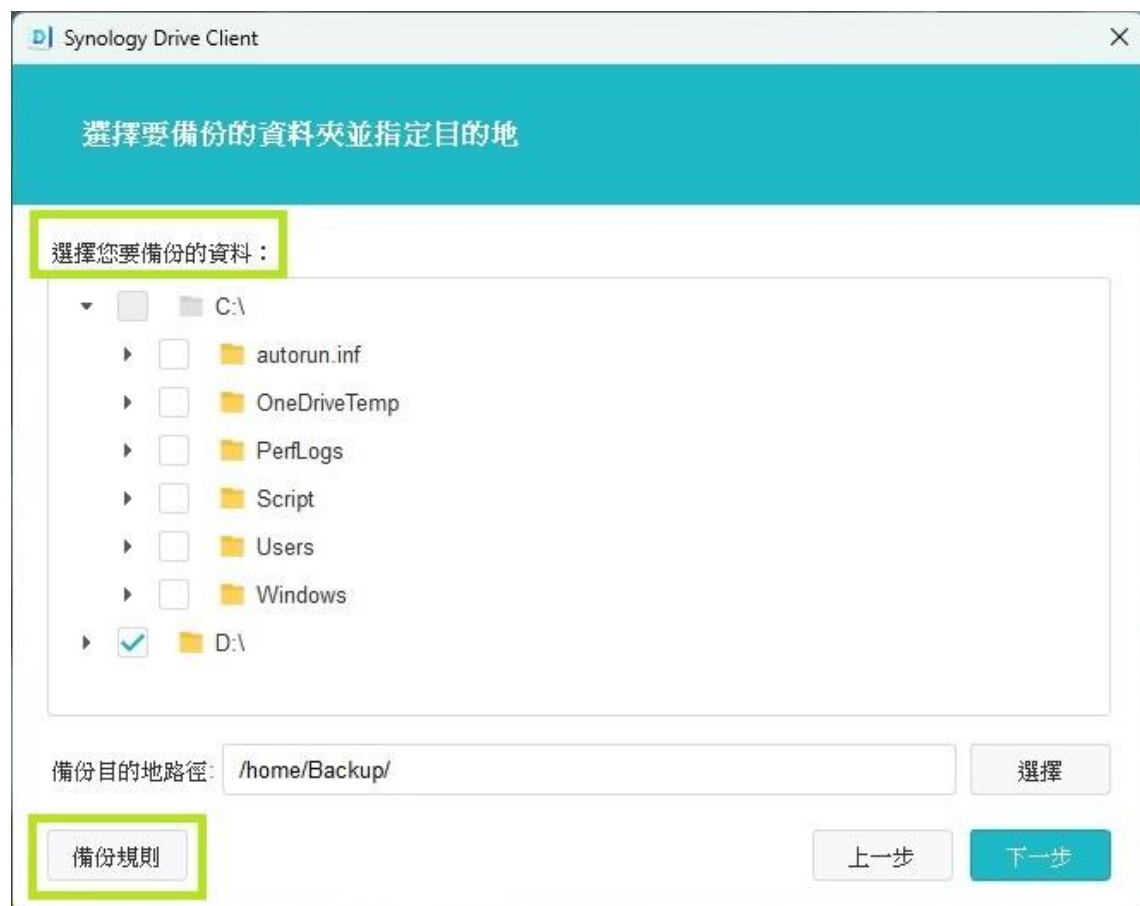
Synology Drive Client

選擇要備份的資料夾並指定目的地

選擇您要備份的資料：

C:\

autorun.inf

OneDriveTemp

PerfLogs

Script

Users

Windows

D:\

備份目的地路徑: /home/Backup/

選擇

備份規則

上一步

下一步